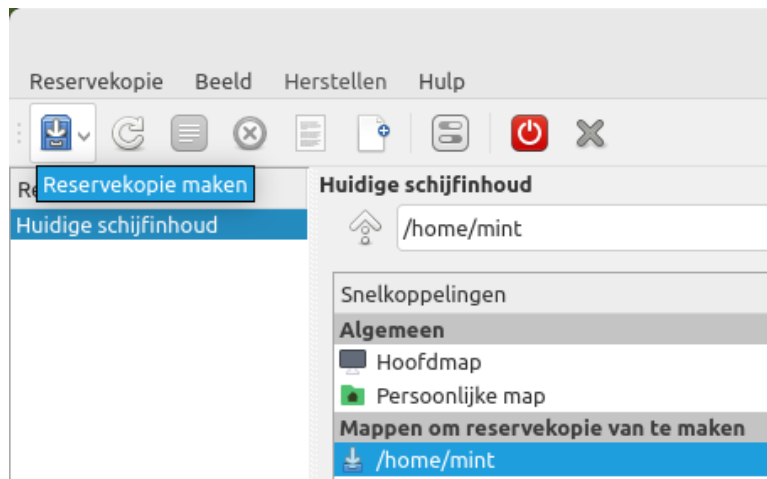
Reservekopie Beeld Herstellen Hulp

Reservekopie maken

Re

Huidige schijfinhoud

Huidige schijfinhoud

/home/mint

Snelkoppelingen

Algemeen

Hoofdmap

Persoonlijke map

Mappen om reservekopie van te maken

/home/mint